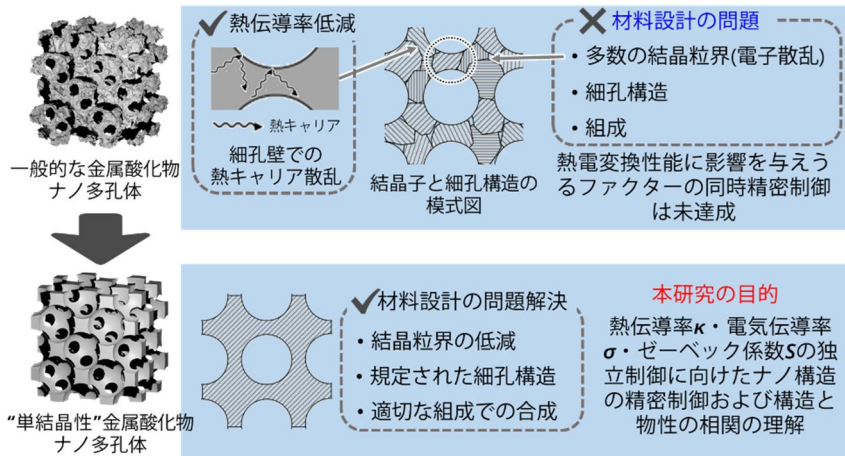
一般的な金属酸化物ナノ多孔体

✔熱伝導率低減

熱キャリア

細孔壁での熱キャリア散乱

結晶子と細孔構造の模式図

✖材料設計の問題

・多数の結晶粒界(電子散乱)

・細孔構造

・組成

熱電変換性能に影響を与えうるファクターの同時精密制御は未達成

"単結晶性"金属酸化物ナノ多孔体

✔材料設計の問題解決

・結晶粒界の低減

・規定された細孔構造

・適切な組成での合成

本研究の目的

熱伝導率$\kappa$・電気伝導率$\sigma$・ゼーベック係数$S$の独立制御に向けたナノ構造の精密制御および構造と物性の相関の理解